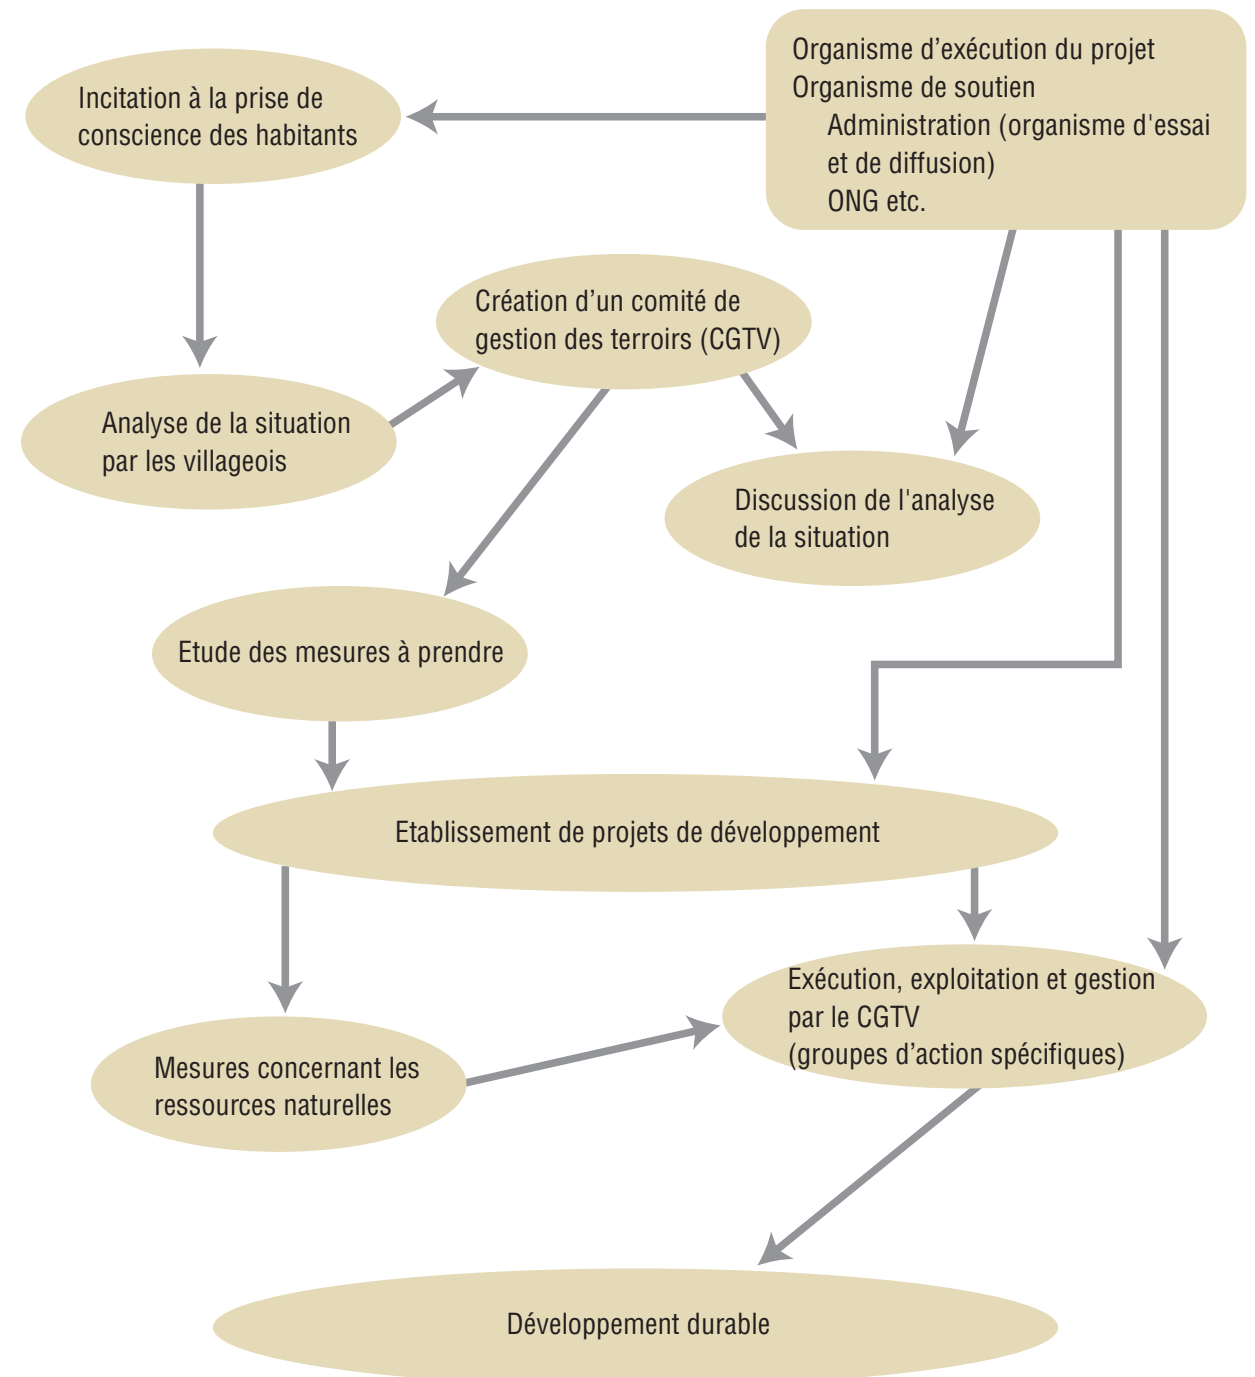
Incitation à la prise de conscience des habitants

Organisme d’exécution du projet
Organisme de soutien
Administration (organisme d'essai et de diffusion)
ONG etc.

Création d’un comité de gestion des terroirs (CGTV)

Analyse de la situation par les villageois

Discussion de l'analyse de la situation

Etude des mesures à prendre

Etablissement de projets de développement

Exécution, exploitation et gestion par le CGTV (groupes d’action spécifiques)

Mesures concernant les ressources naturelles

Développement durable